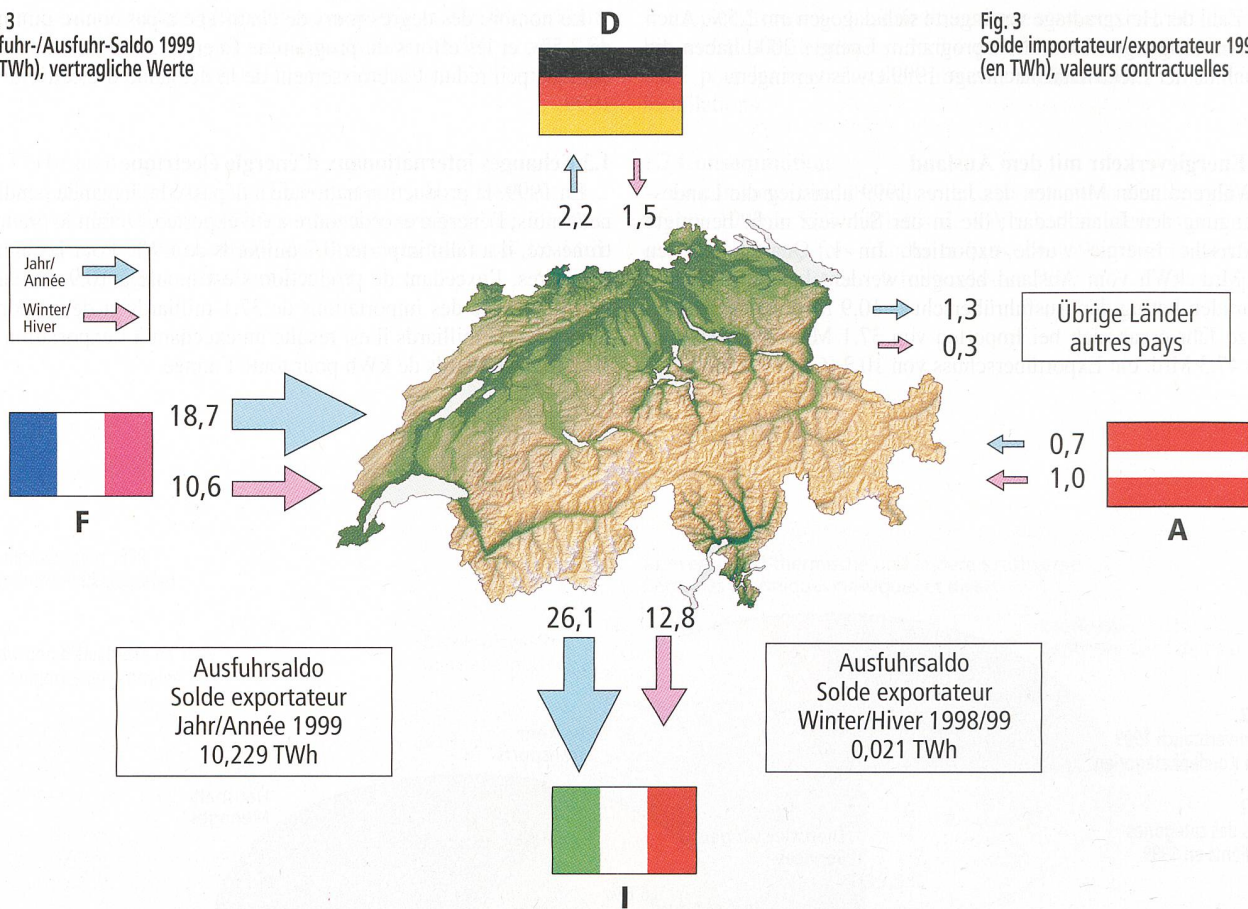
3
fuhr-/Ausfuhr-Saldo 1999
TWh), vertragliche Werte

D

Fig. 3
Solde importateur/exportateur 199
(en TWh), valeurs contractuelles

2,2 1,5

Jahr/
Année

Winter/
Hiver

1,3
0,3

Übrige Länder
autres pays

18,7

10,6

F

0,7
1,0

A

26,1 12,8

Ausfuhrsaldo
Solde exportateur
Jahr/Année 1999
10,229 TWh

Ausfuhrsaldo
Solde exportateur
Winter/Hiver 1998/99
0,021 TWh

I